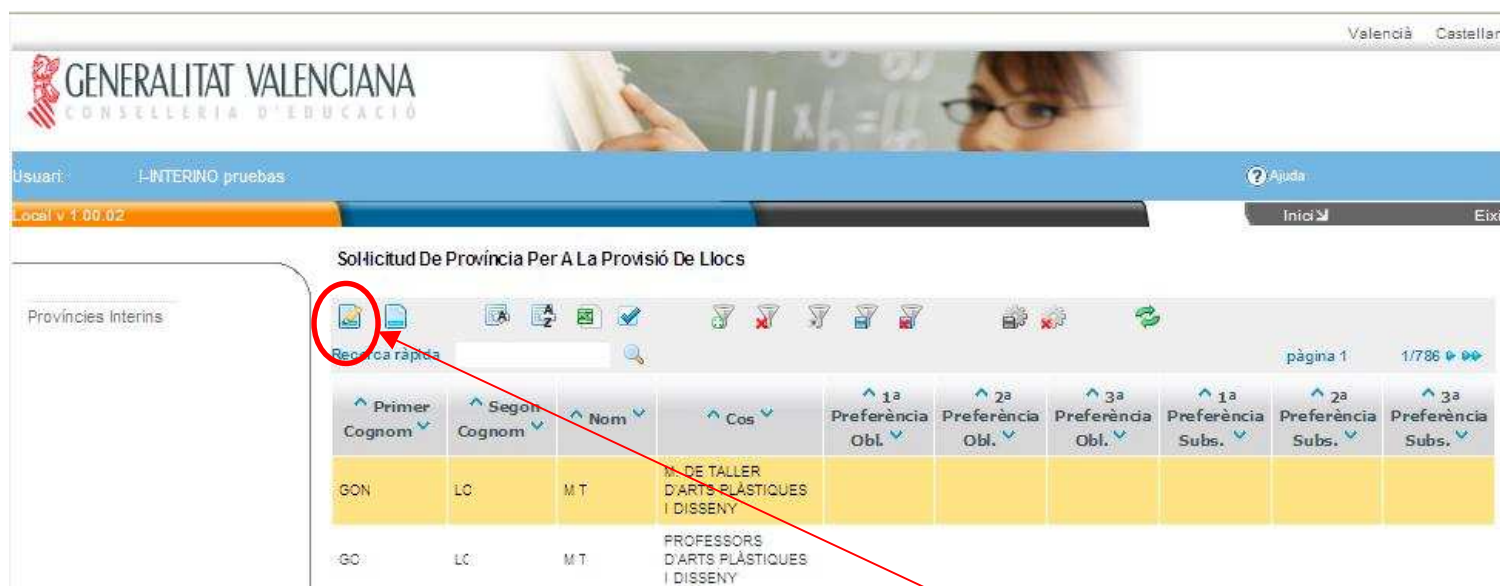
Valencià Castellar

GENERALITAT VALENCIANA
CONSELLERIA D'EDUCACIÓ

Usuari: I-INTERINO pruebas

Ajuda

Local v 1.00.02

Inici

Eixi

Sol·licitud De Província Per A La Provisió De Llocs

Províncies Interins

Recerca ràpida

pàgina 1 1/786

| Primer Cognom | Segon Cognom | Nom | Cos | 1a Preferència Obl. | 2a Preferència Obl. | 3a Preferència Obl. | 1a Preferència Subs. | 2a Preferència Subs. | 3a Preferència Subs. |
|---|---|---|---|---|---|---|---|---|---|
| GON | LC | M T | M. DE TALLER D'ARTS PLÀSTIQUES I DISSENY | | | | | | |
| GO | LC | M T | PROFESSORS D'ARTS PLÀSTIQUES I DISSENY | | | | | | |